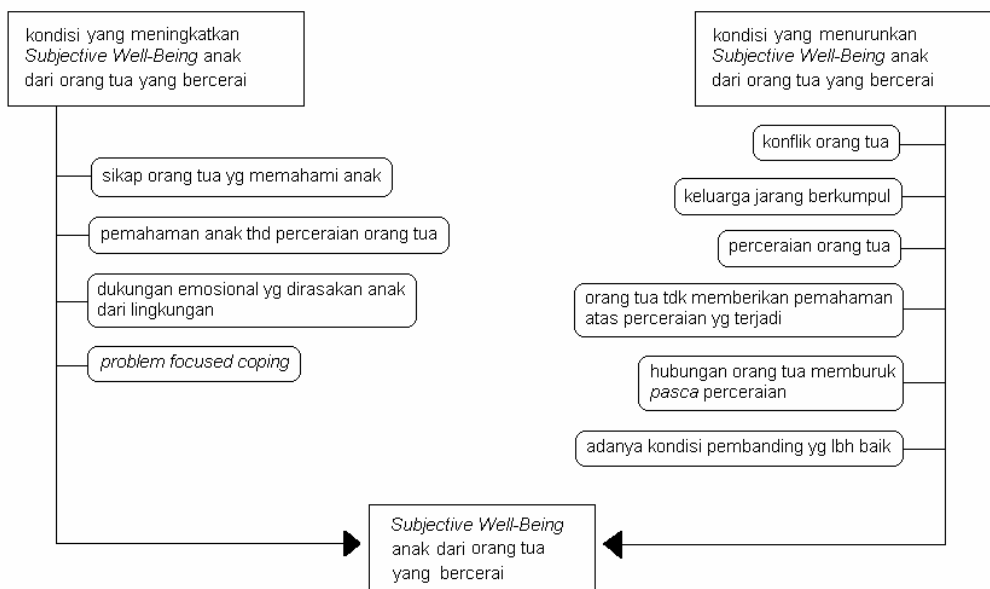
kondisi yang meningkatkan *Subjective Well-Being* anak dari orang tua yang bercerai

sikap orang tua yg memahami anak

pemahaman anak thd perceraian orang tua

dukungan emosional yg dirasakan anak dari lingkungan

*problem focused coping*

kondisi yang menurunkan *Subjective Well-Being* anak dari orang tua yang bercerai

konflik orang tua

keluarga jarang berkumpul

perceraian orang tua

orang tua tdk memberikan pemahaman atas perceraian yg terjadi

hubungan orang tua memburuk *pasca* perceraian

adanya kondisi pembanding yg lbh baik

*Subjective Well-Being* anak dari orang tua yang bercerai